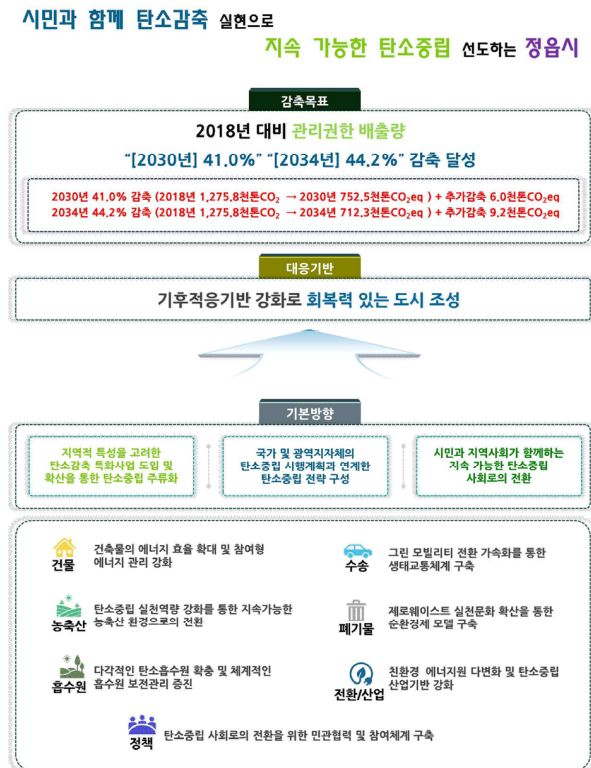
시민과 함께 탄소감축 실현으로

지속 가능한 탄소중립 선도하는 정읍시

감축목표

2018년 대비 관리권한 배출량

"[2030년] 41.0%" "[2034년] 44.2%" 감축 달성

2030년 41.0% 감축 (2018년 1,275.8천톤$CO_2$ → 2030년 752.5천톤$CO_2eq$ ) + 추가감축 6.0천톤$CO_2eq$
2034년 44.2% 감축 (2018년 1,275.8천톤$CO_2$ → 2034년 712.3천톤$CO_2eq$ ) + 추가감축 9.2천톤$CO_2eq$

대응기반

기후적응기반 강화로 회복력 있는 도시 조성

기본방향

지역적 특성을 고려한 탄소감축 특화사업 도입 및 확산을 통한 탄소중립 주류화

국가 및 광역지자체의 탄소중립 시행계획과 연계한 탄소중립 전략 구성

시민과 지역사회가 함께하는 지속 가능한 탄소중립 사회로의 전환

건물
건축물의 에너지 효율 확대 및 참여형 에너지 관리 강화

수송
그린 모빌리티 전환 가속화를 통한 생태교통체계 구축

농축산
탄소중립 실천역량 강화를 통한 지속가능한 농축산 환경으로의 전환

폐기물
제로웨이스트 실천문화 확산을 통한 순환경제 모델 구축

흡수원
다각적인 탄소흡수원 확충 및 체계적인 흡수원 보전관리 증진

전환/산업
친환경 에너지원 다변화 및 탄소중립 산업기반 강화

정책
탄소중립 사회로의 전환을 위한 민관협력 및 참여체계 구축